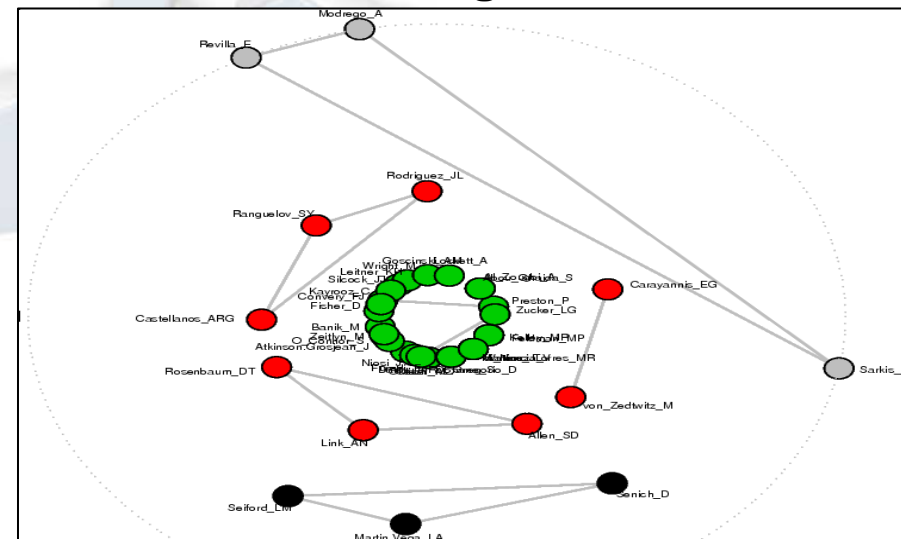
Modrego_A
Revilla_E
Rodriguez_JL
Ranguelov_SY
Castellanos_ARG
Goscinski_A
Wright_M
Leitner_KH
Silcock_J
Kavrooz_C
Convery_F
Fisher_D
Banik_M
Zeitlyn_M
O_Connor_J
Atkinson-Grosjean_J
Niesi_V
Preston_P
Zucker_LG
Carayannis_EG
Rosenbaum_DT
von_Zedtwitz_M
Sarkis_
Link_AN
Allen_SD
Seiford_LM
Senich_D
Martin-Vega_LA
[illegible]